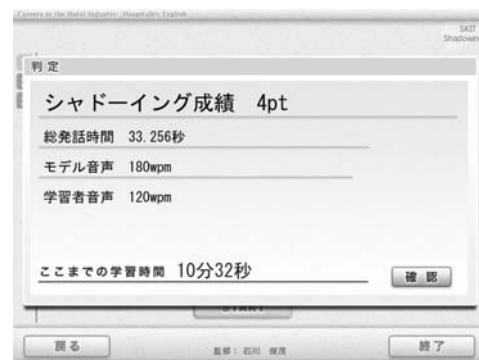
Careers in the Hotel Industry: Hospitality English

SKIT
Shadowi

判定

シャドーイング成績 4pt

総発話時間 33.256秒

モデル音声 180wpm

学習者音声 120wpm

ここまでの学習時間 10分32秒

確認

START

戻る

監修：石川 保茂

終了